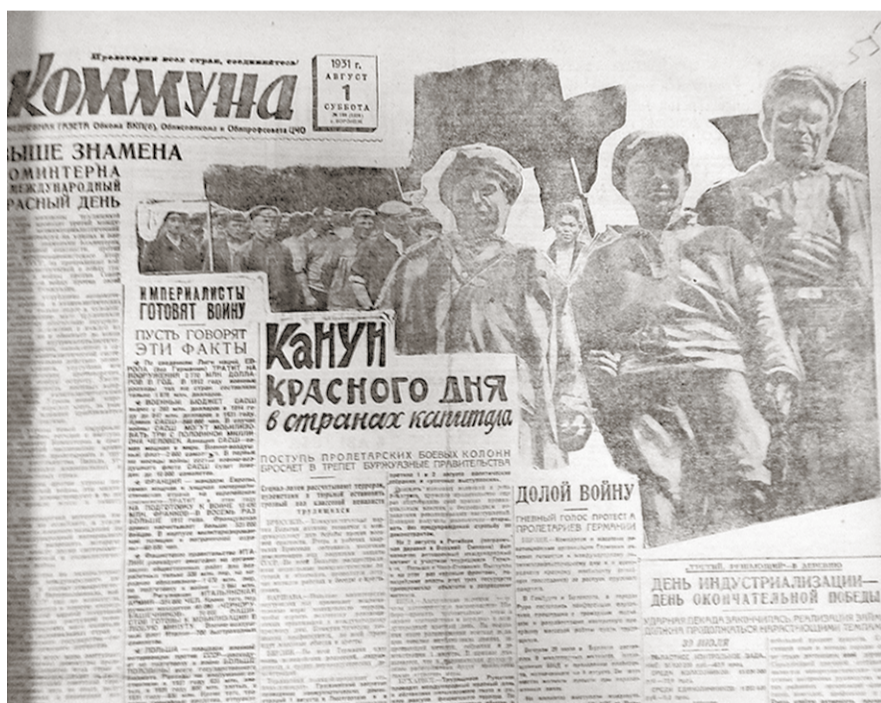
Пролетарии всех стран, соединяйтесь!

Коммуна

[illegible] ГАЗЕТА Обкома ВКП(б), Облисполкома и Облпрофсовета ЦЧО

1931 г.
АВГУСТ
1
СУББОТА
№ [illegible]

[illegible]ЫШЕ ЗНАМЕНА
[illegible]ОМИНТЕРНА
МЕЖДУНАРОДНЫЙ
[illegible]РАСНЫЙ ДЕНЬ

ИМПЕРИАЛИСТЫ ГОТОВЯТ ВОЙНУ

ПУСТЬ ГОВОРЯТ ЭТИ ФАКТЫ

КАНУН КРАСНОГО ДНЯ в странах капитала

ПОСТУПЬ ПРОЛЕТАРСКИХ БОЕВЫХ КОЛОНН БРОСАЕТ В ТРЕПЕТ БУРЖУАЗНЫЕ ПРАВИТЕЛЬСТВА

ДОЛОЙ ВОЙНУ

ГНЕВНЫЙ ГОЛОС ПРОТЕСТ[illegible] ПРОЛЕТАРИЕВ ГЕРМАНИИ

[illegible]

ДЕНЬ ИНДУСТРИАЛИЗАЦИИ— ДЕНЬ ОКОНЧАТЕЛЬНОЙ ПОБЕДЫ

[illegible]

30 ИЮЛЯ

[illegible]